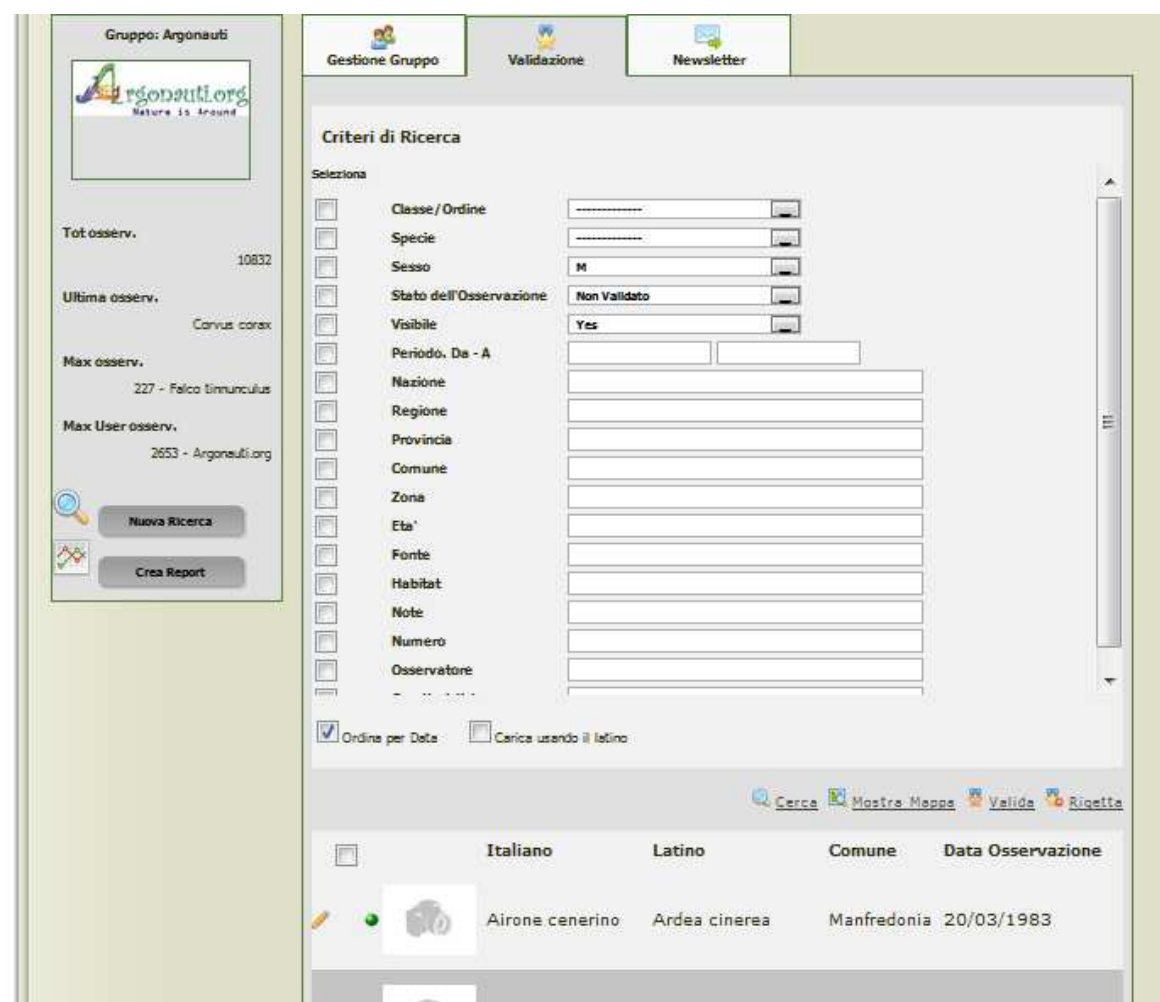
Gruppo: Argonauti

Argonauti.org
Nature is Around

Tot osserv.
10832

Ultima osserv.
Corvus corax

Max osserv.
227 - Falco tinnunculus

Max User osserv.
2653 - Argonauti.org

Nuova Ricerca

Crea Report

Gestione Gruppo

Validazione

Newsletter

Criteri di Ricerca

Seleziona

Classe/Ordine --------------
Specie --------------
Sesso M
Stato dell'Osservazione Non Validato
Visibile Yes
Periodo. Da - A
Nazione
Regione
Provincia
Comune
Zona
Eta'
Fonte
Habitat
Note
Numero
Osservatore
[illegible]

Ordina per Data

Carica usando il latino

Cerca Mostra Mappa Valida Rigetta

| | Italiano | Latino | Comune | Data Osservazione |
|---|---|---|---|---|
| | Airone cenerino | Ardea cinerea | Manfredonia | 20/03/1983 |